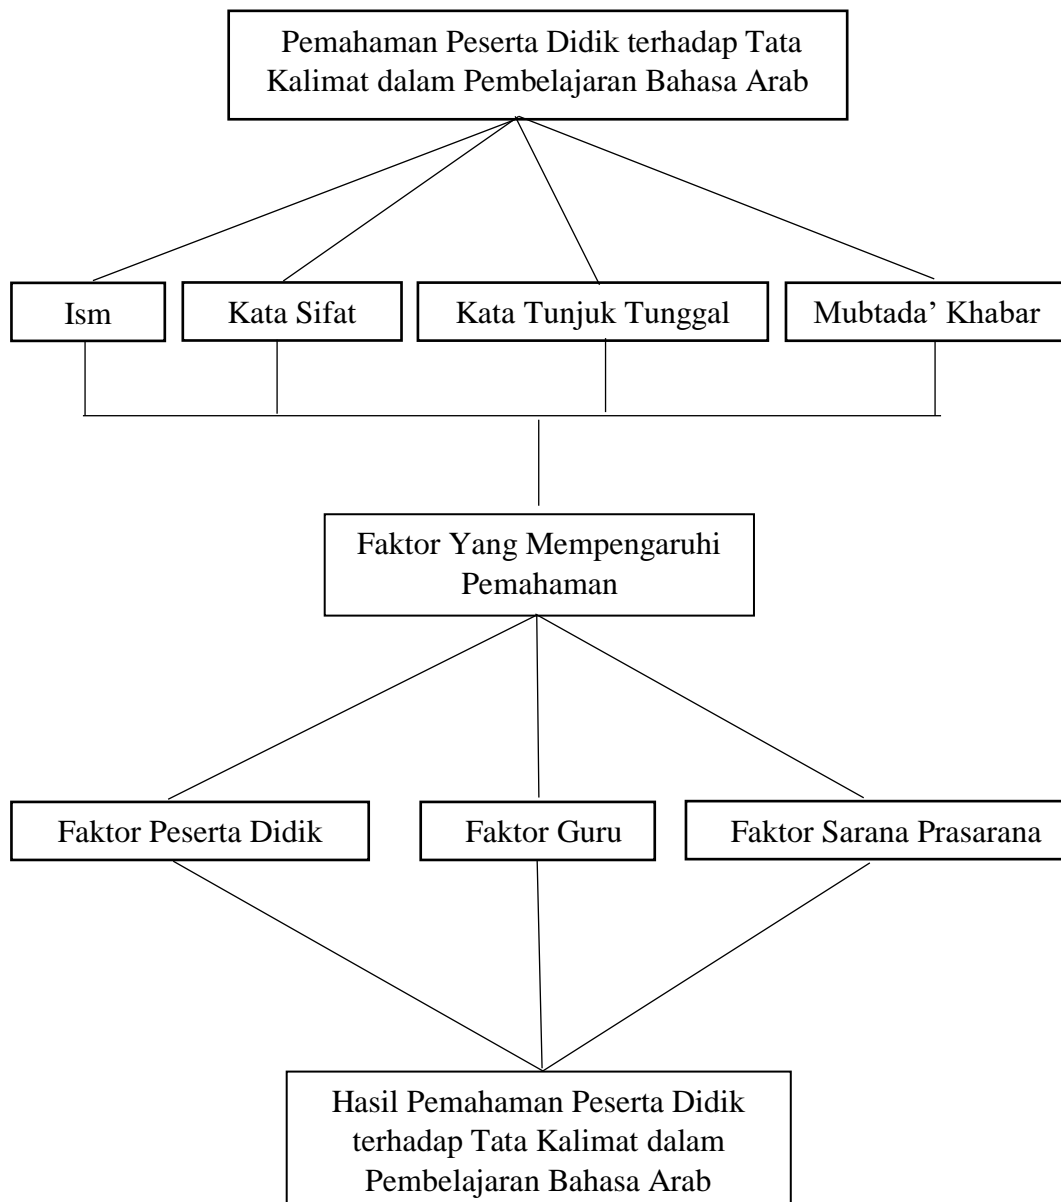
Pemahaman Peserta Didik terhadap Tata Kalimat dalam Pembelajaran Bahasa Arab

Ism

Kata Sifat

Kata Tunjuk Tunggal

Mubtada’ Khabar

Faktor Yang Mempengaruhi Pemahaman

Faktor Peserta Didik

Faktor Guru

Faktor Sarana Prasarana

Hasil Pemahaman Peserta Didik terhadap Tata Kalimat dalam Pembelajaran Bahasa Arab